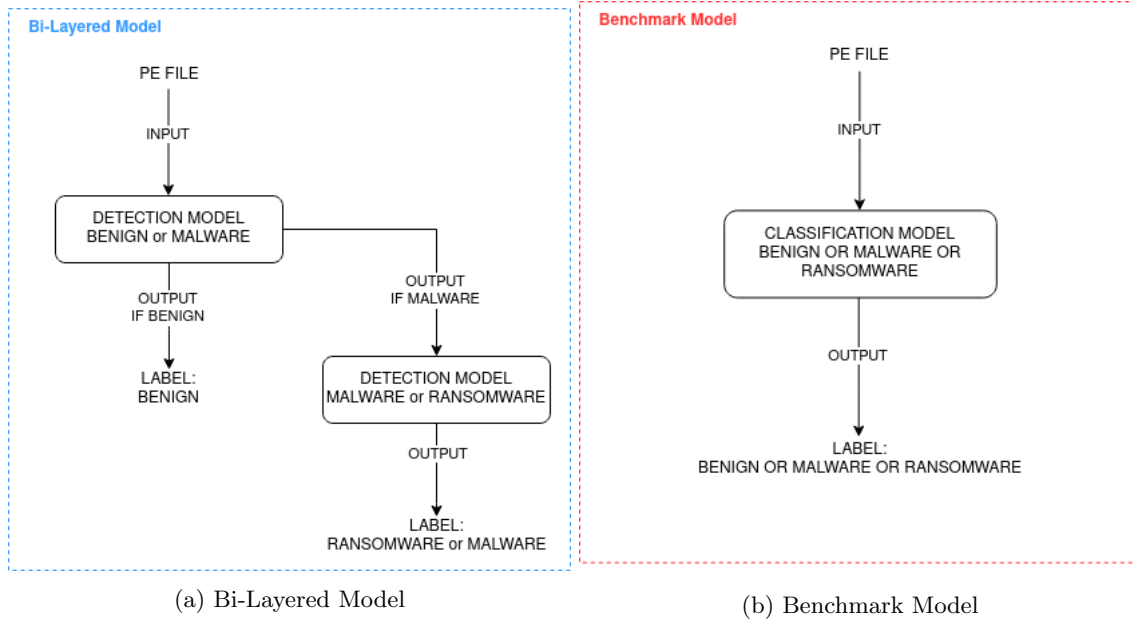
Bi-Layered Model

PE FILE

INPUT

DETECTION MODEL
BENIGN or MALWARE

OUTPUT
IF BENIGN

LABEL:
BENIGN

OUTPUT
IF MALWARE

DETECTION MODEL
MALWARE or RANSOMWARE

OUTPUT

LABEL:
RANSOMWARE or MALWARE

(a) Bi-Layered Model

Benchmark Model

PE FILE

INPUT

CLASSIFICATION MODEL
BENIGN OR MALWARE OR RANSOMWARE

OUTPUT

LABEL:
BENIGN OR MALWARE OR RANSOMWARE

(b) Benchmark Model